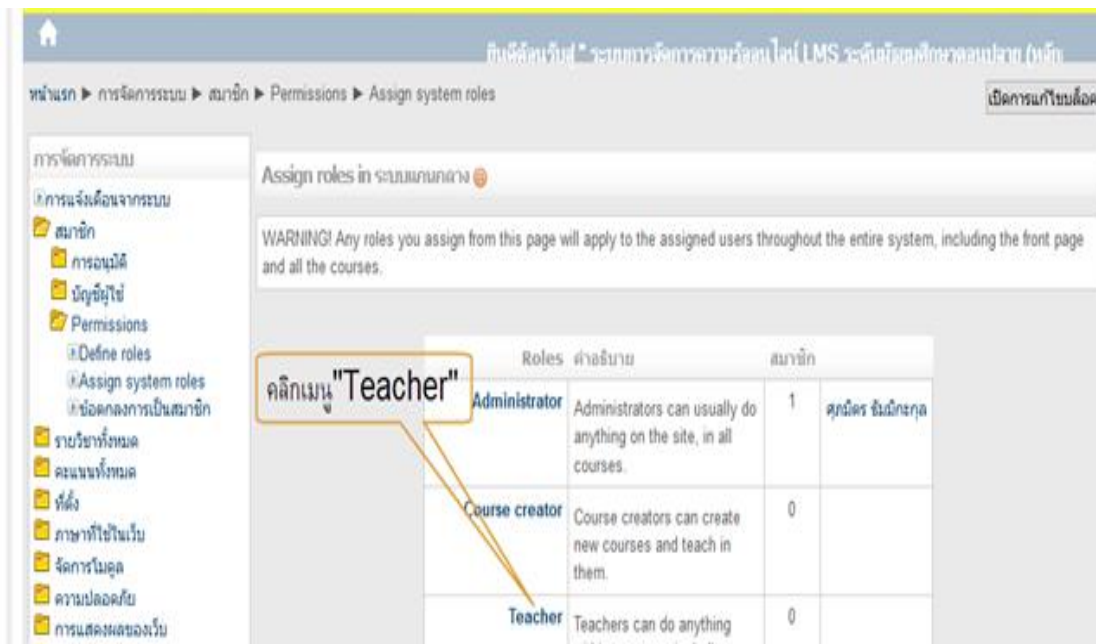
ยินดีต้อนรับสู่ " ระบบการจัดการความรู้ออนไลน์ LMS ระดับมัธยมศึกษาตอนปลาย (หลัก

หน้าแรก ▶ การจัดการระบบ ▶ สมาชิก ▶ Permissions ▶ Assign system roles

เปิดการแก้ไขบล็อค

การจัดการระบบ
การแจ้งเตือนจากระบบ
สมาชิก
การอนุมัติ
บัญชีผู้ใช้
Permissions
Define roles
Assign system roles
ข้อตกลงการเป็นสมาชิก
รายวิชาทั้งหมด
คะแนนทั้งหมด
ที่ตั้ง
ภาษาที่ใช้ในเว็บ
จัดการโมดูล
ความปลอดภัย
การแสดงผลของเว็บ

Assign roles in ระบบแกนกลาง

WARNING! Any roles you assign from this page will apply to the assigned users throughout the entire system, including the front page and all the courses.

คลิกเมนู"Teacher"

| Roles | คำอธิบาย | สมาชิก | |
|---|---|---|---|
| Administrator | Administrators can usually do anything on the site, in all courses. | 1 | ศุภนิตร ธัมมักะกุล |
| Course creator | Course creators can create new courses and teach in them. | 0 | |
| Teacher | Teachers can do anything | 0 | |